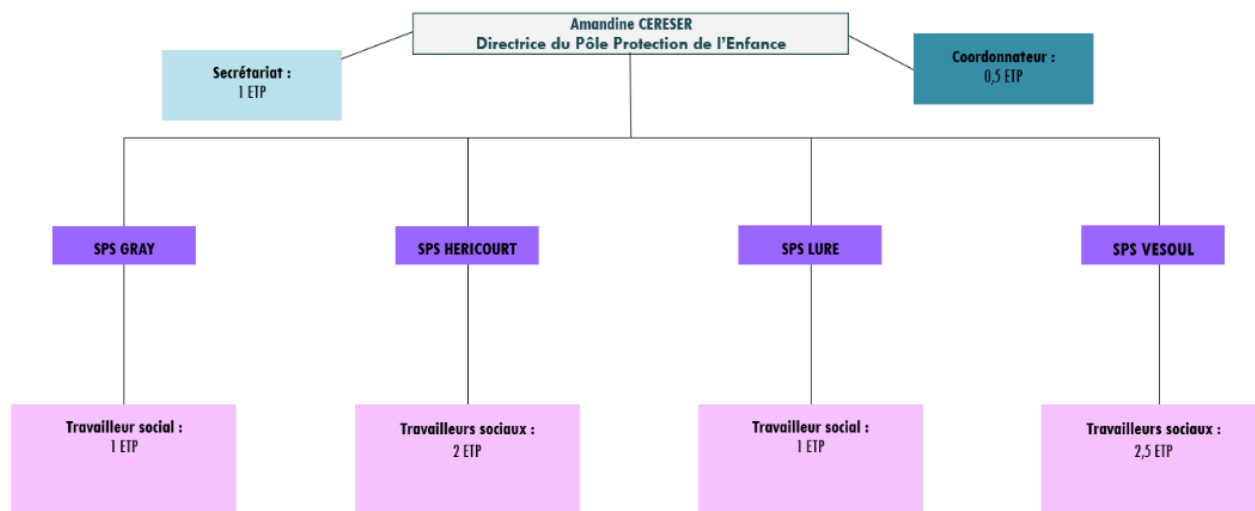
Amandine CERESER
Directrice du Pôle Protection de l'Enfance

Secrétariat :
1 ETP

Coordonnateur :
0,5 ETP

SPS GRAY

SPS HERICOURT

SPS LURE

SPS VESOUL

Travailleur social :
1 ETP

Travailleurs sociaux :
2 ETP

Travailleur social :
1 ETP

Travailleurs sociaux :
2,5 ETP